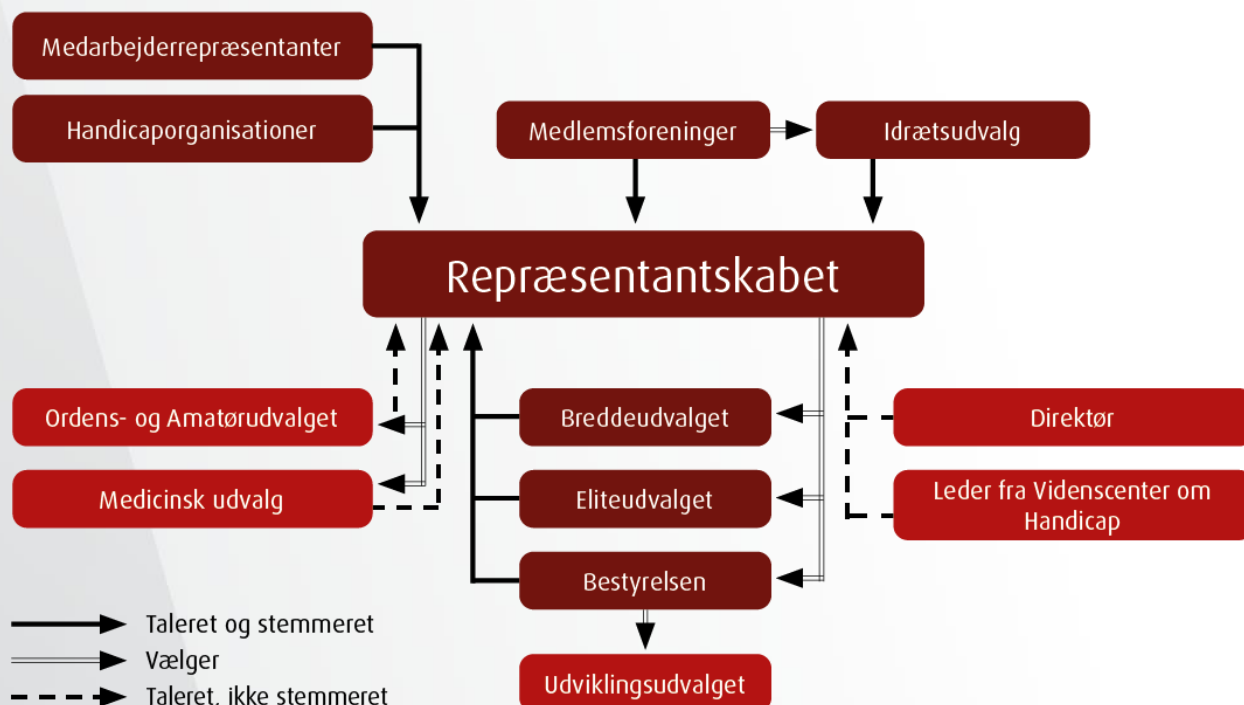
Medarbejderrepræsentanter

Handicaporganisationer

Medlemsforeninger

Idrætsudvalg

Repræsentantskabet

Ordens- og Amatørudvalget

Medicinsk udvalg

Breddeudvalget

Eliteudvalget

Bestyrelsen

Direktør

Leder fra Videnscenter om Handicap

Udviklingsudvalget

Taleret og stemmeret

Vælger

Taleret, ikke stemmeret